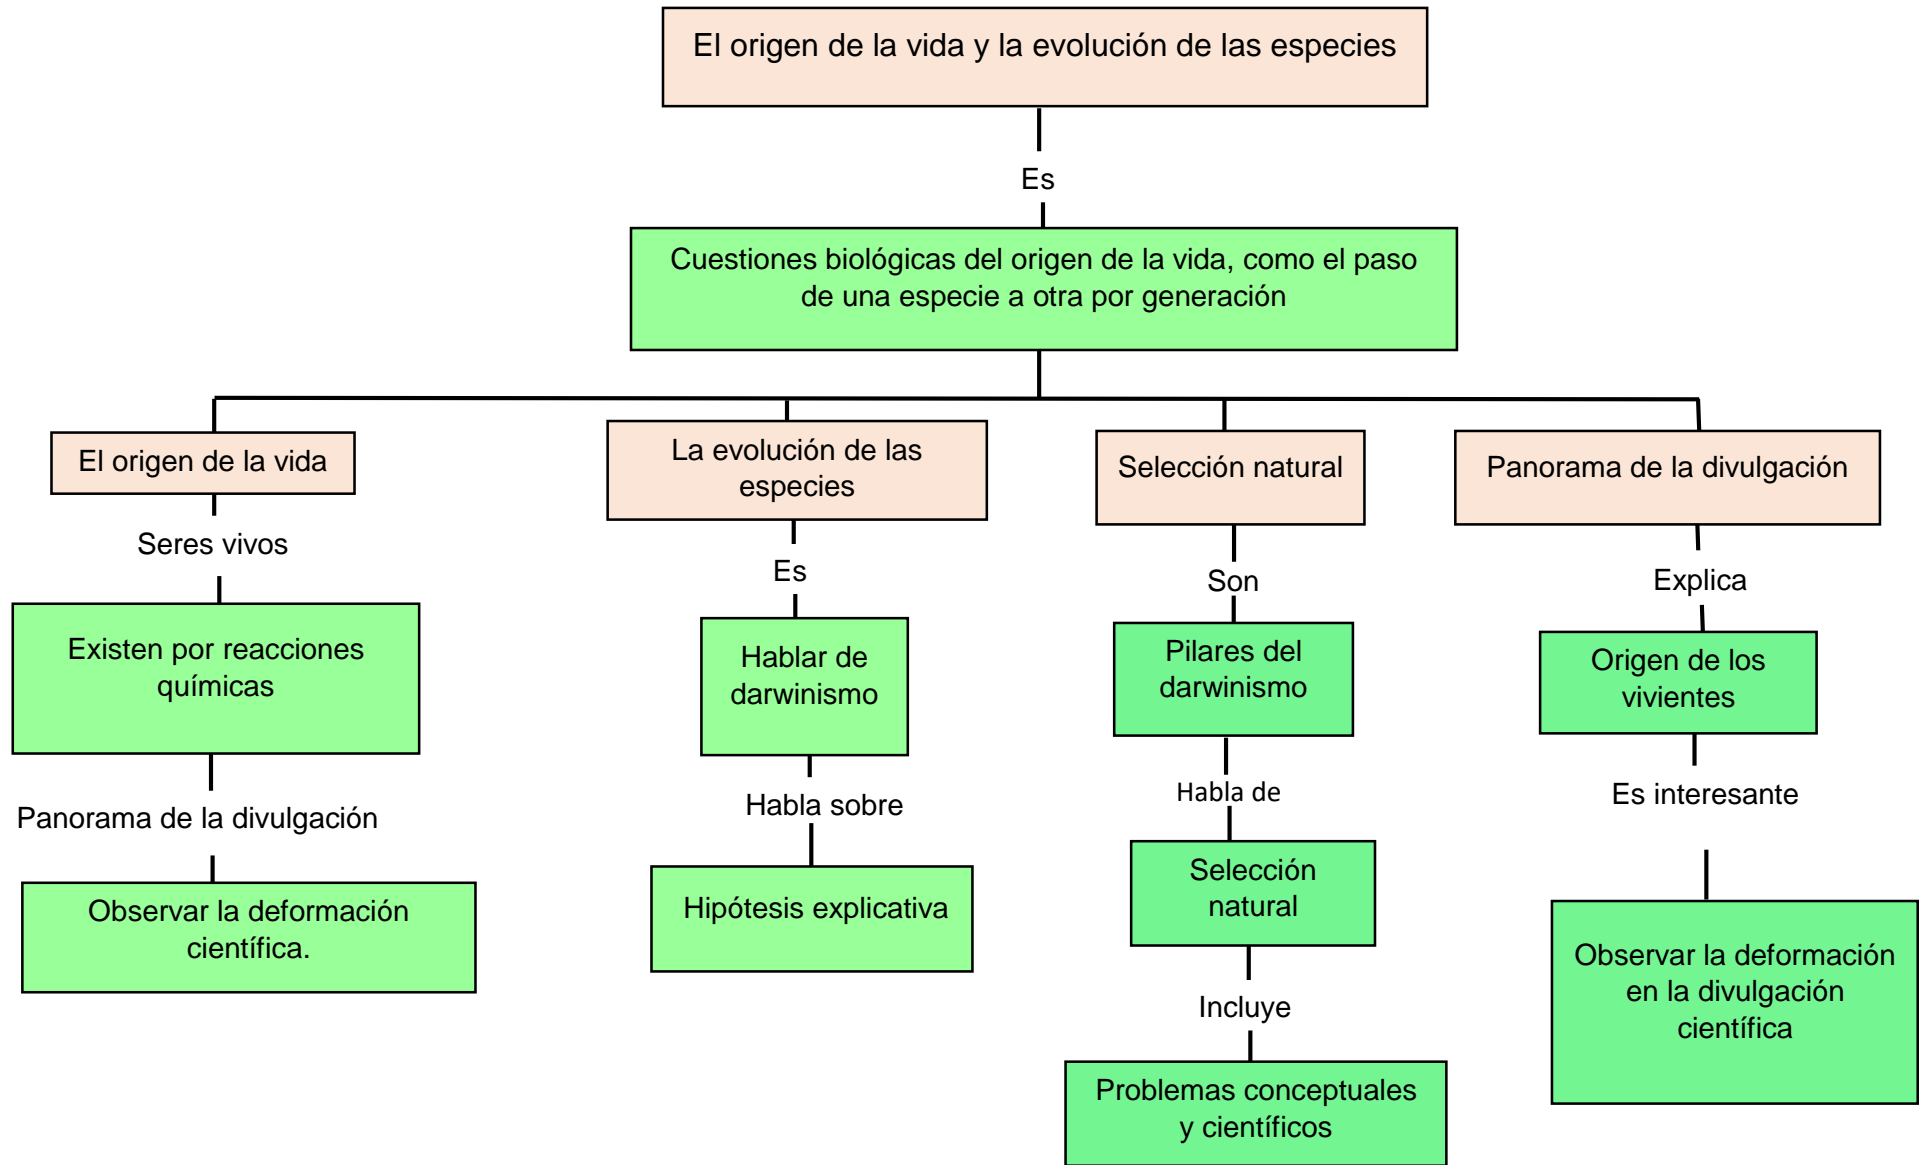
El origen de la vida y la evolución de las especies

Es

Cuestiones biológicas del origen de la vida, como el paso de una especie a otra por generación

El origen de la vida

Seres vivos

Existen por reacciones químicas

Panorama de la divulgación

Observar la deformación científica.

La evolución de las especies

Es

Hablar de darwinismo

Habla sobre

Hipótesis explicativa

Selección natural

Son

Pilares del darwinismo

Habla de

Selección natural

Incluye

Problemas conceptuales y científicos

Panorama de la divulgación

Explica

Origen de los vivientes

Es interesante

Observar la deformación en la divulgación científica